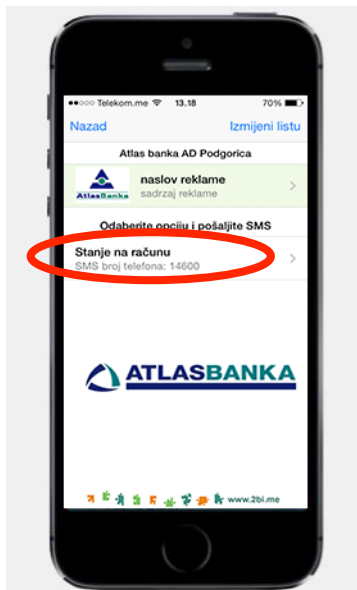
●●○○○ Telekom.me 13.18 70%

Nazad Izmijeni listu

Atlas banka AD Podgorica

AtlasBanka naslov reklame
sadrzaj reklame

Odaberite opciju i pošaljite SMS

Stanje na računu
SMS broj telefona: 14600

ATLASBANKA

www.2bi.me